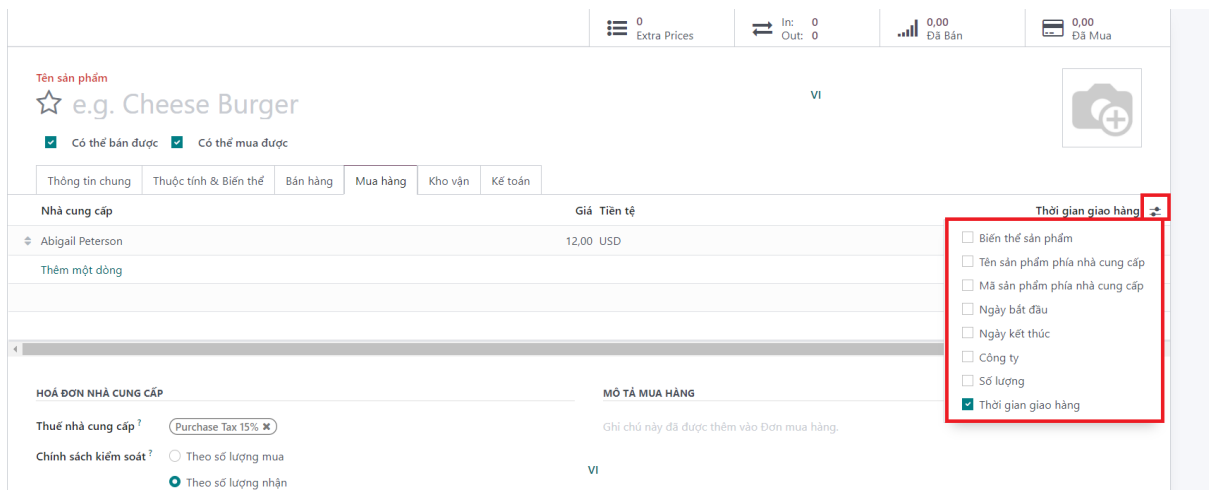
0
Extra Prices

In: 0
Out: 0

0,00
Đã Bán

0,00
Đã Mua

Tên sản phẩm

e.g. Cheese Burger

VI

Có thể bán được  Có thể mua được

| Thông tin chung | Thuộc tính & Biến thể | Bán hàng | Mua hàng | Kho vận | Kế toán |
|---|---|---|---|---|---|

| Nhà cung cấp | Giá | Tiền tệ | Thời gian giao hàng |
|---|---|---|---|
| Abigail Peterson | 12,00 | USD | |
| Thêm một dòng | | | |

Biến thể sản phẩm
Tên sản phẩm phía nhà cung cấp
Mã sản phẩm phía nhà cung cấp
Ngày bắt đầu
Ngày kết thúc
Công ty
Số lượng
Thời gian giao hàng

HOÁ ĐƠN NHÀ CUNG CẤP

Thuế nhà cung cấp ? Purchase Tax 15%

Chính sách kiểm soát ? Theo số lượng mua
Theo số lượng nhận

MÔ TẢ MUA HÀNG

Ghi chú này sẽ được thêm vào Đơn mua hàng.

VI